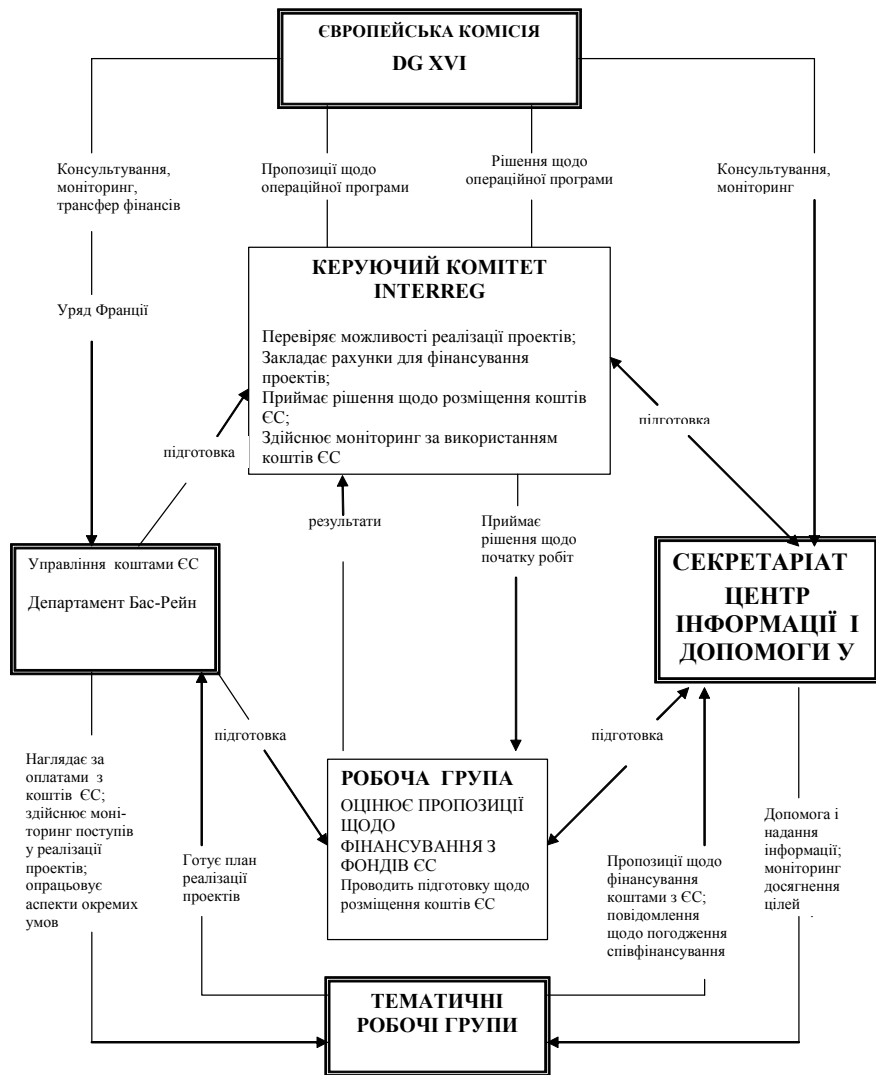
ЄВРОПЕЙСЬКА КОМІСІЯ
DG XVI

Консультування, моніторинг, трансфер фінансів

Пропозиції щодо операційної програми

Рішення щодо операційної програми

Консультування, моніторинг

Уряд Франції

КЕРУЮЧИЙ КОМІТЕТ INTERREG

Перевіряє можливості реалізації проектів;
Закладає рахунки для фінансування проектів;
Приймає рішення щодо розміщення коштів ЄС;
Здійснює моніторинг за використанням коштів ЄС

підготовка

підготовка

результати

Приймає рішення щодо початку робіт

Управління коштами ЄС

Департамент Бас-Рейн

СЕКРЕТАРІАТ
ЦЕНТР ІНФОРМАЦІЇ І ДОПОМОГИ У

підготовка

підготовка

Наглядає за оплатами з коштів ЄС; здійснює моніторинг поступів у реалізації проектів; опрацьовує аспекти окремих умов

Готує план реалізації проектів

РОБОЧА ГРУПА
ОЦІНЮЄ ПРОПОЗИЦІЇ ЩОДО ФІНАНСУВАННЯ З ФОНДІВ ЄС
Проводить підготовку щодо розміщення коштів ЄС

Пропозиції щодо фінансування коштами з ЄС; повідомлення щодо погодження співфінансування

Допомога і надання інформації; моніторинг досягнення цілей

ТЕМАТИЧНІ РОБОЧІ ГРУПИ